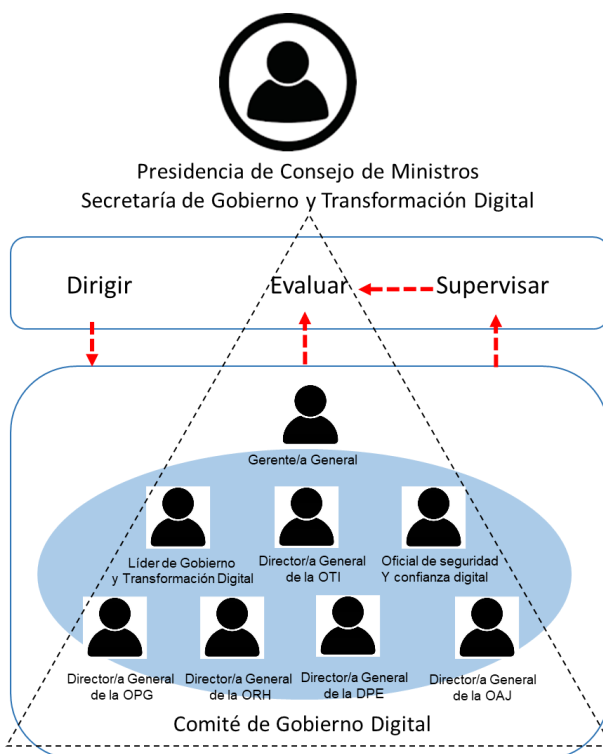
Presidencia de Consejo de Ministros
Secretaría de Gobierno y Transformación Digital

Dirigir

Evaluar

Supervisar

Gerente/a General

Líder de Gobierno y Transformación Digital

Director/a General de la OTI

Oficial de seguridad Y confianza digital

Director/a General de la OPG

Director/a General de la ORH

Director/a General de la DPE

Director/a General de la OAJ

Comité de Gobierno Digital